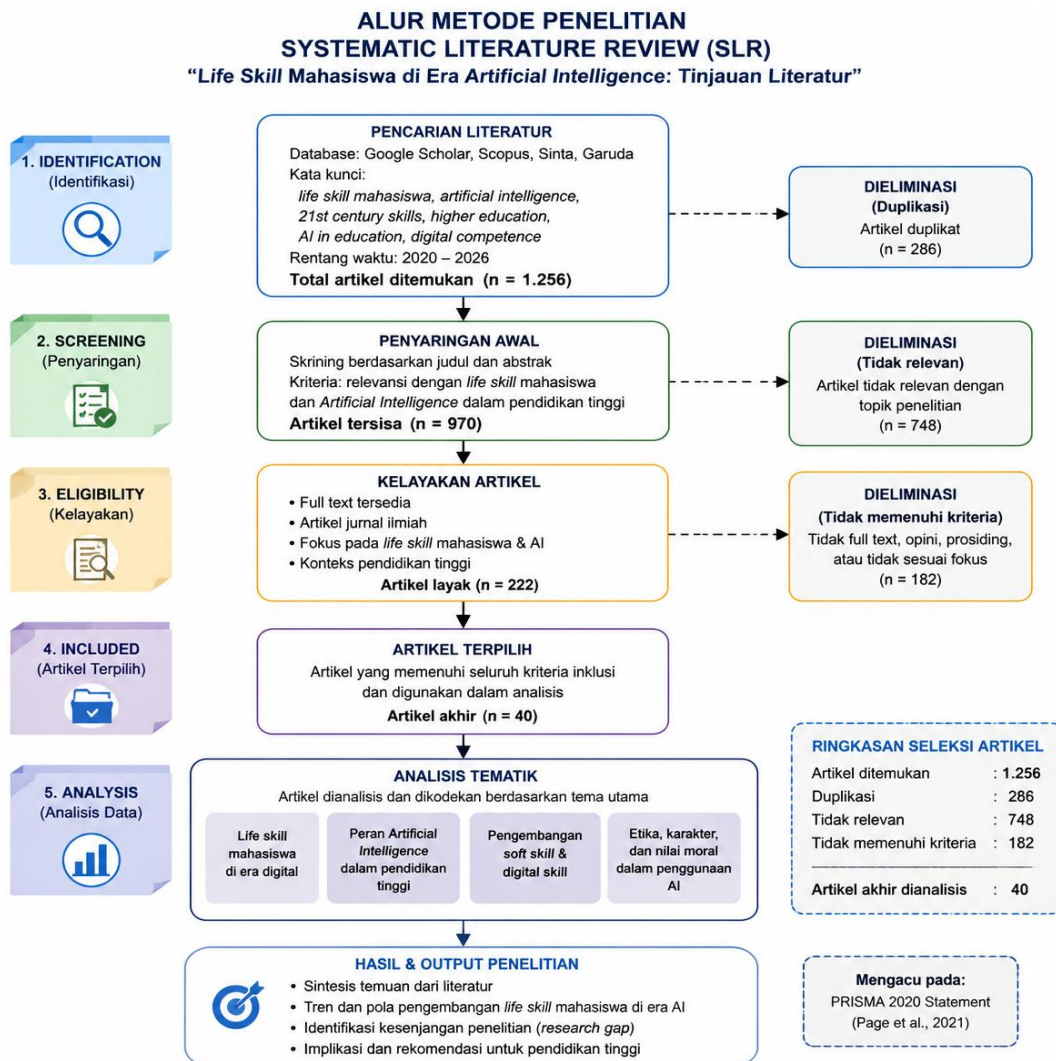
ALUR METODE PENELITIAN
SYSTEMATIC LITERATURE REVIEW (SLR)
"Life Skill Mahasiswa di Era Artificial Intelligence: Tinjauan Literatur"

1. IDENTIFICATION
(Identifikasi)

PENCARIAN LITERATUR
Database: Google Scholar, Scopus, Sinta, Garuda
Kata kunci:
life skill mahasiswa, artificial intelligence, 21st century skills, higher education, AI in education, digital competence
Rentang waktu: 2020 – 2026
Total artikel ditemukan (n = 1.256)

DIELIMINASI
(Duplikasi)
Artikel duplikat
(n = 286)

2. SCREENING
(Penyaringan)

PENYARINGAN AWAL
Skrining berdasarkan judul dan abstrak
Kriteria: relevansi dengan life skill mahasiswa dan Artificial Intelligence dalam pendidikan tinggi
Artikel tersisa (n = 970)

DIELIMINASI
(Tidak relevan)
Artikel tidak relevan dengan topik penelitian
(n = 748)

3. ELIGIBILITY
(Kelayakan)

KELAYAKAN ARTIKEL
• Full text tersedia
• Artikel jurnal ilmiah
• Fokus pada life skill mahasiswa & AI
• Konteks pendidikan tinggi
Artikel layak (n = 222)

DIELIMINASI
(Tidak memenuhi kriteria)
Tidak full text, opini, prosiding, atau tidak sesuai fokus
(n = 182)

4. INCLUDED
(Artikel Terpilih)

ARTIKEL TERPILIH
Artikel yang memenuhi seluruh kriteria inklusi dan digunakan dalam analisis
Artikel akhir (n = 40)

RINGKASAN SELEKSI ARTIKEL
| Artikel ditemukan | : 1.256 |
|---|---|
| Duplikasi | : 286 |
| Tidak relevan | : 748 |
| Tidak memenuhi kriteria | : 182 |
| Artikel akhir dianalisis | : 40 |

5. ANALYSIS
(Analisis Data)

ANALISIS TEMATIK
Artikel dianalisis dan dikodekan berdasarkan tema utama

Life skill mahasiswa di era digital

Peran Artificial Intelligence dalam pendidikan tinggi

Pengembangan soft skill & digital skill

Etika, karakter, dan nilai moral dalam penggunaan AI

HASIL & OUTPUT PENELITIAN
• Sintesis temuan dari literatur
• Tren dan pola pengembangan life skill mahasiswa di era AI
• Identifikasi kesenjangan penelitian (research gap)
• Implikasi dan rekomendasi untuk pendidikan tinggi

Mengacu pada:
PRISMA 2020 Statement
(Page et al., 2021)